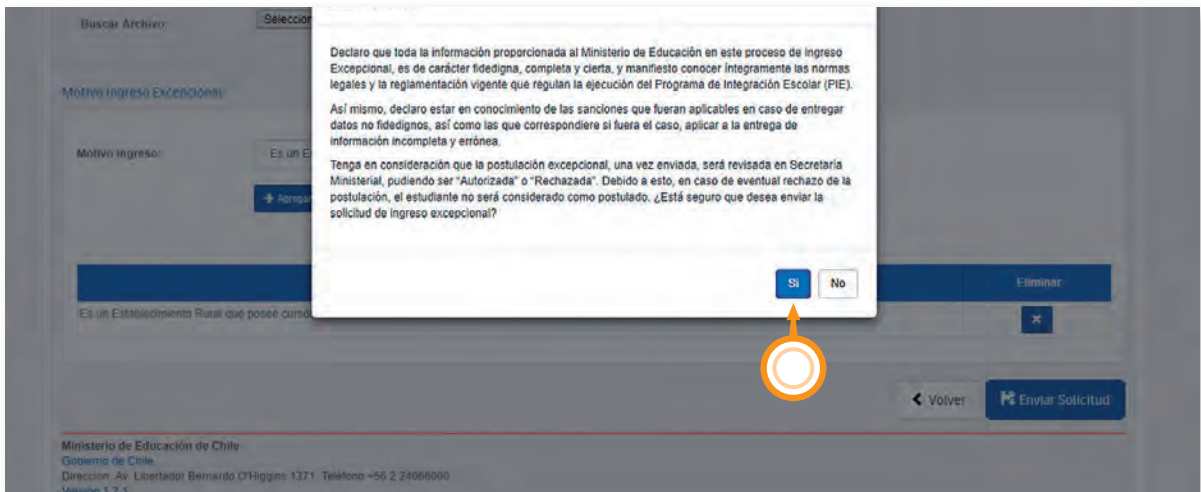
Buscar Archivo: Seleccio

Motivo Ingreso Excepcional

Motivo Ingreso: Es un E

+ Agrega

Eliminar

Es un Establecimiento Rural que posee curso

Declaro que toda la información proporcionada al Ministerio de Educación en este proceso de Ingreso Excepcional, es de carácter fidedigna, completa y cierta, y manifiesto conocer íntegramente las normas legales y la reglamentación vigente que regulan la ejecución del Programa de Integración Escolar (PIE).

Así mismo, declaro estar en conocimiento de las sanciones que fueran aplicables en caso de entregar datos no fidedignos, así como las que correspondiere si fuera el caso, aplicar a la entrega de información incompleta y errónea.

Tenga en consideración que la postulación excepcional, una vez enviada, será revisada en Secretaría Ministerial, pudiendo ser "Autorizada" o "Rechazada". Debido a esto, en caso de eventual rechazo de la postulación, el estudiante no será considerado como postulado. ¿Está seguro que desea enviar la solicitud de ingreso excepcional?

Si No

Volver Enviar Solicitud

Ministerio de Educación de Chile
Gobierno de Chile
Direccion: Av. Libertador Bernardo O'Higgins 1371. Teléfono +56 2 24066000
Versión 1.7.1